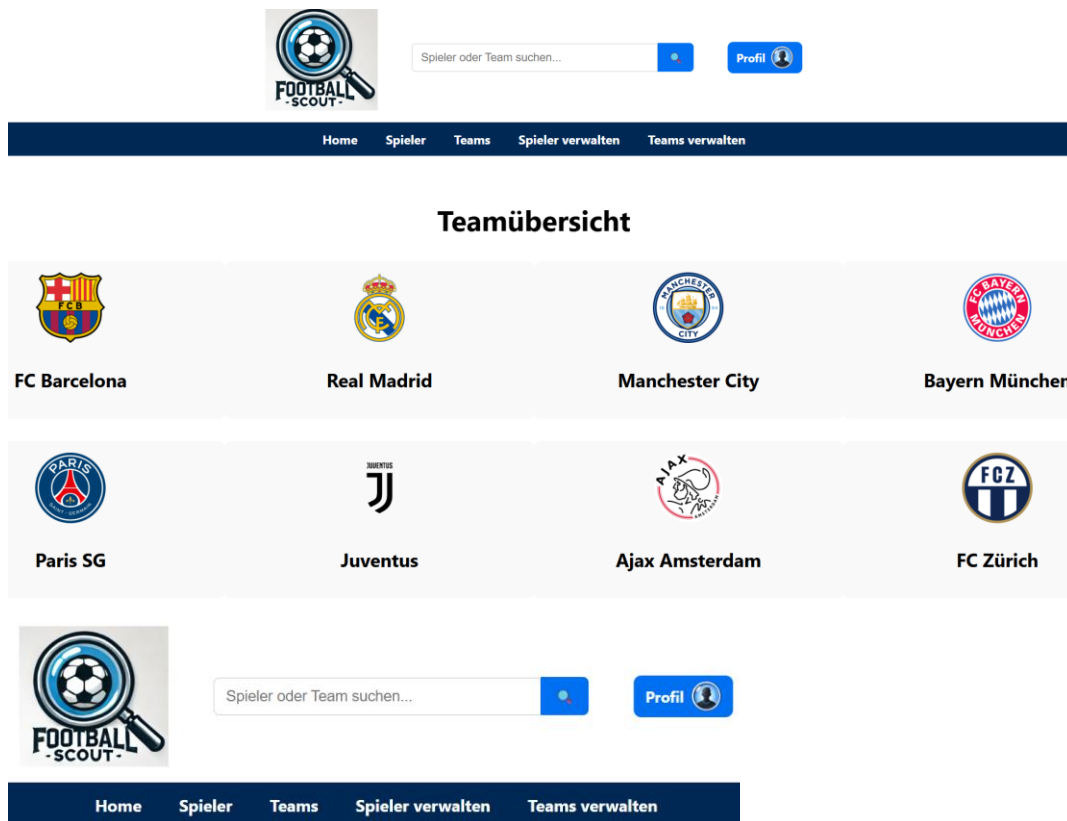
FOOTBALL
- SCOUT -

Spieler oder Team suchen...

Profil

Home Spieler Teams Spieler verwalten Teams verwalten

Teamübersicht

FCB

FC Barcelona

Real Madrid

MANCHESTER CITY

Manchester City

FC BAYERN MÜNCHEN

Bayern Müncher

PARIS SAINT-GERMAIN

Paris SG

JUVENTUS

Juventus

AJAX AMSTERDAM

Ajax Amsterdam

FCZ

FC Zürich

FOOTBALL
- SCOUT -

Spieler oder Team suchen...

Profil

Home Spieler Teams Spieler verwalten Teams verwalten